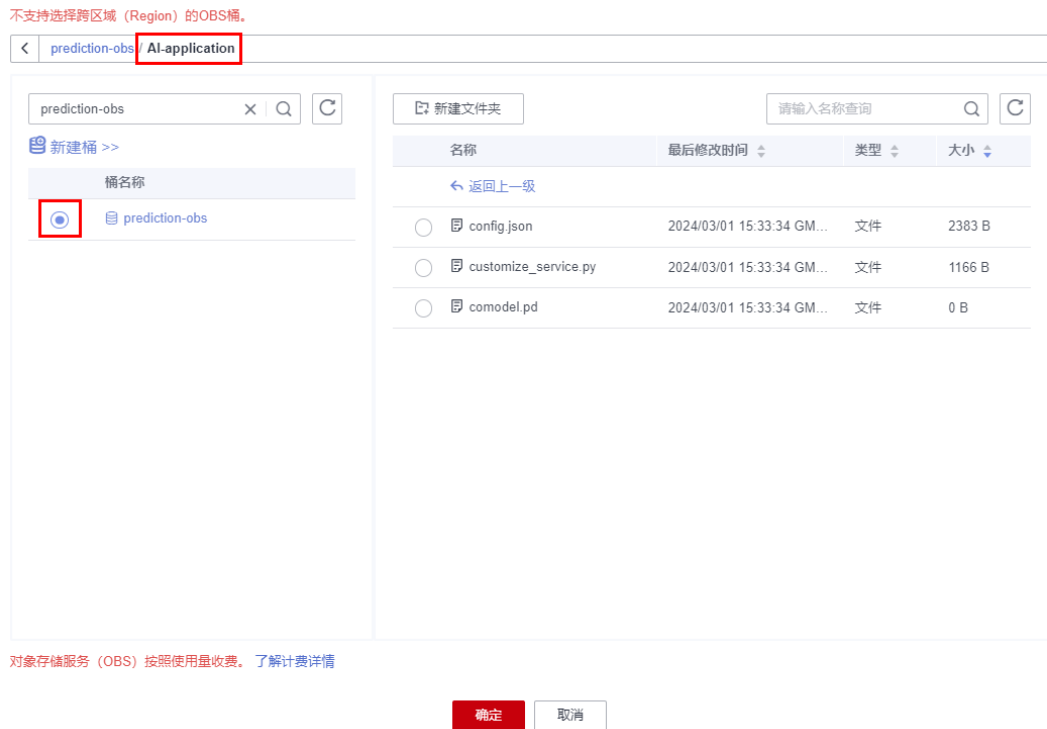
不支持选择跨区域（Region）的OBS桶。

prediction-obs / AI-application

prediction-obs

新建桶 >>

| 桶名称 |
|---|
| prediction-obs |

新建文件夹

请输入名称查询

| 名称 | 最后修改时间 | 类型 | 大小 |
|---|---|---|---|
| 返回上一级 | | | |
| config.json | 2024/03/01 15:33:34 GM... | 文件 | 2383 B |
| customize_service.py | 2024/03/01 15:33:34 GM... | 文件 | 1166 B |
| comodel.pd | 2024/03/01 15:33:34 GM... | 文件 | 0 B |

对象存储服务（OBS）按照使用量收费。 了解计费详情

确定 取消